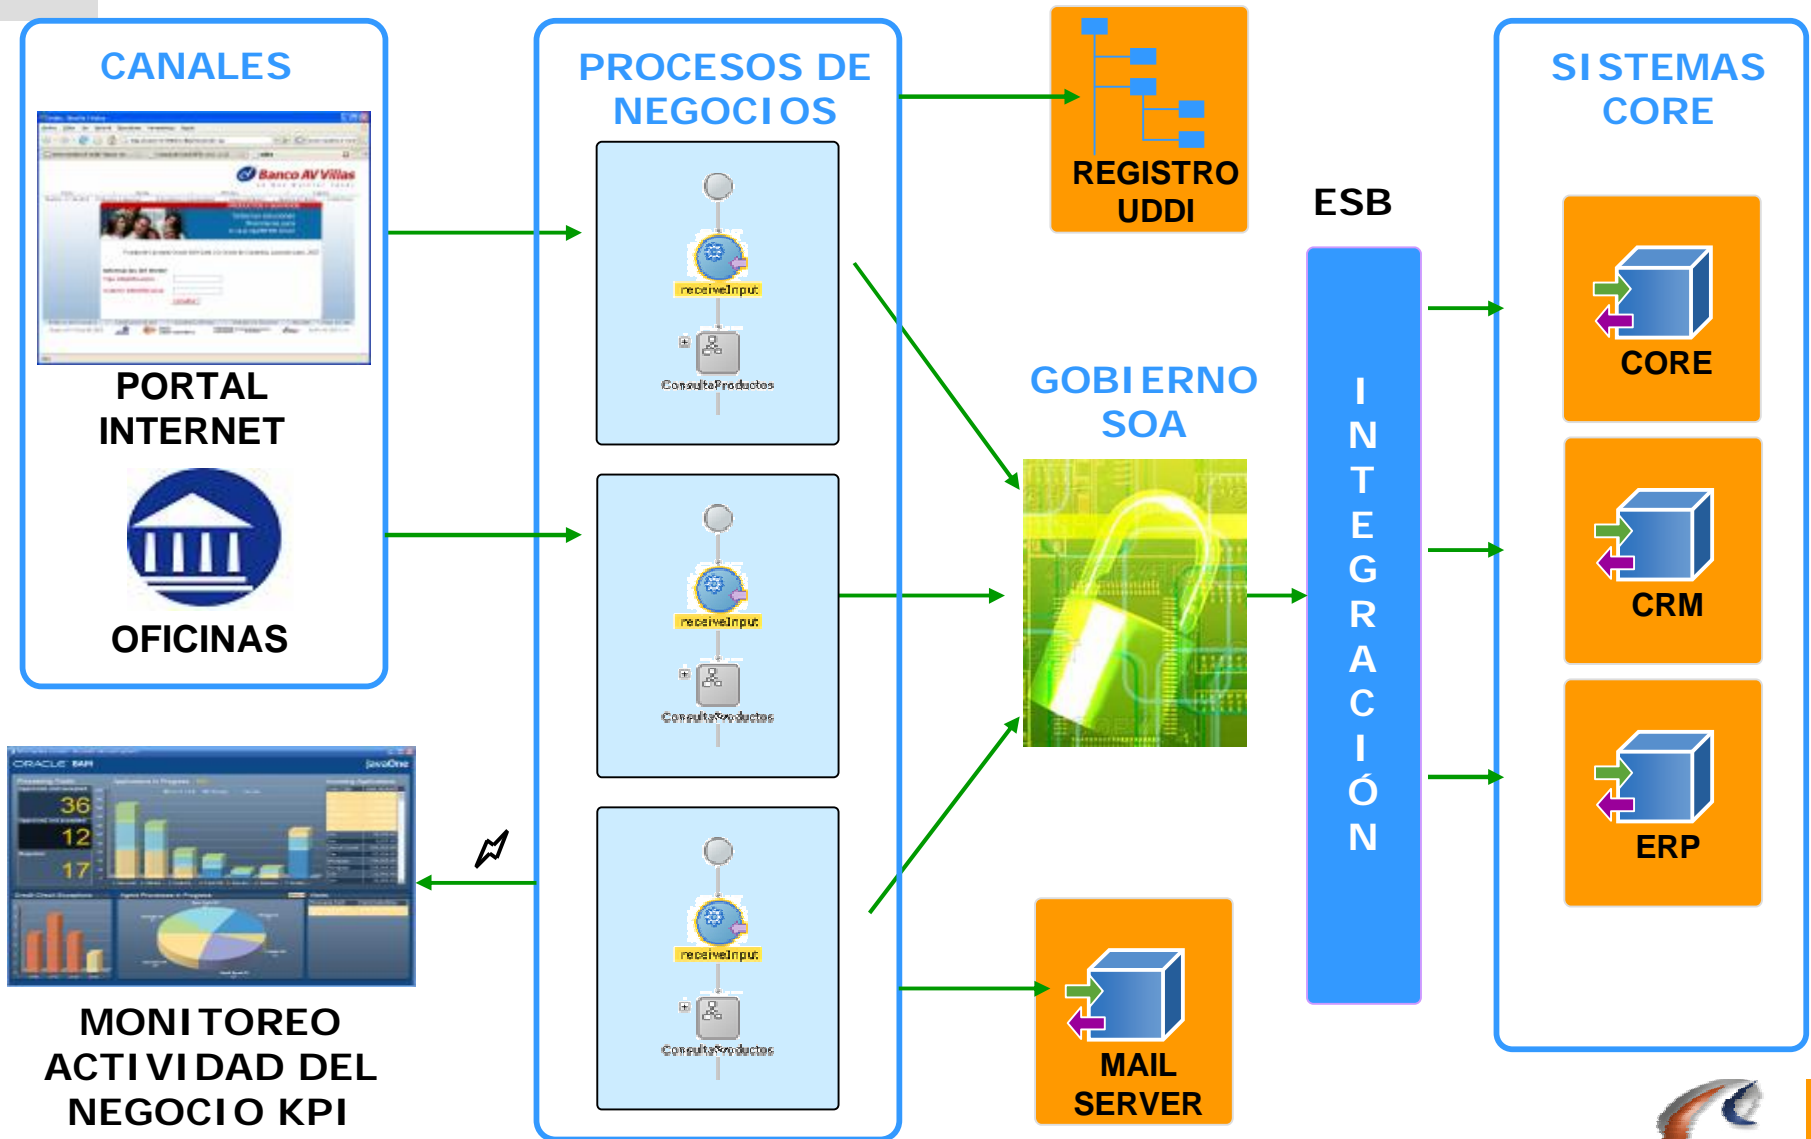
CANALES

Banco AV Villas

PORTAL INTERNET

OFICINAS

PROCESOS DE NEGOCIOS

receiveInput

ConsultaProductos

receiveInput

ConsultaProductos

receiveInput

ConsultaProductos

REGISTRO UDDI

GOBIERNO SOA

ESB

INTEGRACIÓN

MAIL SERVER

SISTEMAS CORE

CORE

CRM

ERP

ORACLE BAM

36

12

17

MONITOREO ACTIVIDAD DEL NEGOCIO KPI